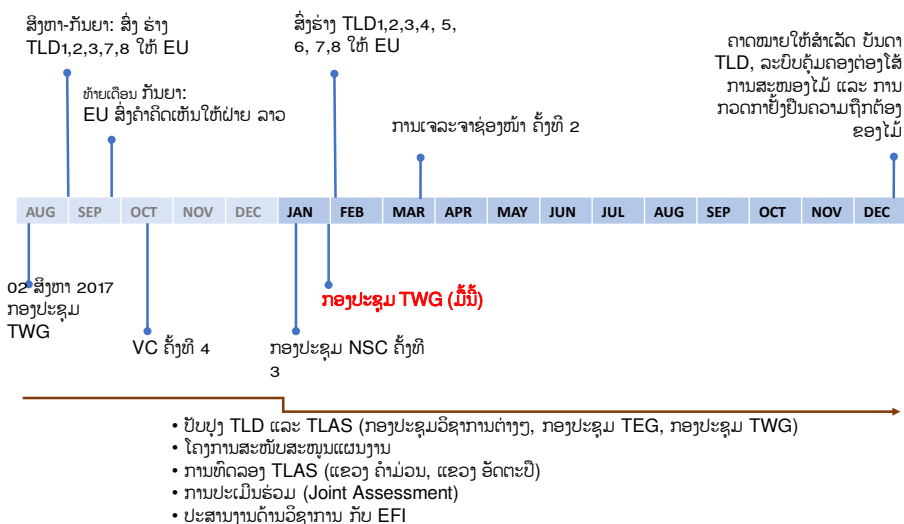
ສິງຫາ-ກັນຍາ: ສົ່ງ ຮ່າງ TLD1,2,3,7,8 ໃຫ້ EU

ທ້າຍເດືອນ ກັນຍາ: EU ສົ່ງຄຳຄິດເຫັນໃຫ້ຝ່າຍ ລາວ

ສົ່ງຮ່າງ TLD1,2,3,4, 5, 6, 7,8 ໃຫ້ EU

ການເຈລະຈາຊ່ອງໜ້າ ຄັ້ງທີ 2

ຄາດໝາຍໃຫ້ສຳເລັດ ບັນດາ TLD, ລະບົບຄຸ້ມຄອງຕ່ອງໂສ້ການສະໜອງໄມ້ ແລະ ການກວດກາຢັ້ງຢືນຄວາມຖືກຕ້ອງ ຂອງໄມ້

| AUG | SEP | OCT | NOV | DEC | JAN | FEB | MAR | APR | MAY | JUN | JUL | AUG | SEP | OCT | NOV | DEC |
|---|---|---|---|---|---|---|---|---|---|---|---|---|---|---|---|---|

02 ສິງຫາ 2017 ກອງປະຊຸມ TWG

VC ຄັ້ງທີ 4

ກອງປະຊຸມ NSC ຄັ້ງທີ 3

ກອງປະຊຸມ TWG (ມື້ນີ້)

• ປັບປຸງ TLD ແລະ TLAS (ກອງປະຊຸມວິຊາການຕ່າງໆ, ກອງປະຊຸມ TEG, ກອງປະຊຸມ TWG)
• ໂຄງການສະໜັບສະໜູນແຜນງານ
• ການທົດລອງ TLAS (ແຂວງ ຄຳມ່ວນ, ແຂວງ ອັດຕະປື)
• ການປະເມີນຮ່ວມ (Joint Assessment)
• ປະສານງານດ້ານວິຊາການ ກັບ EFI